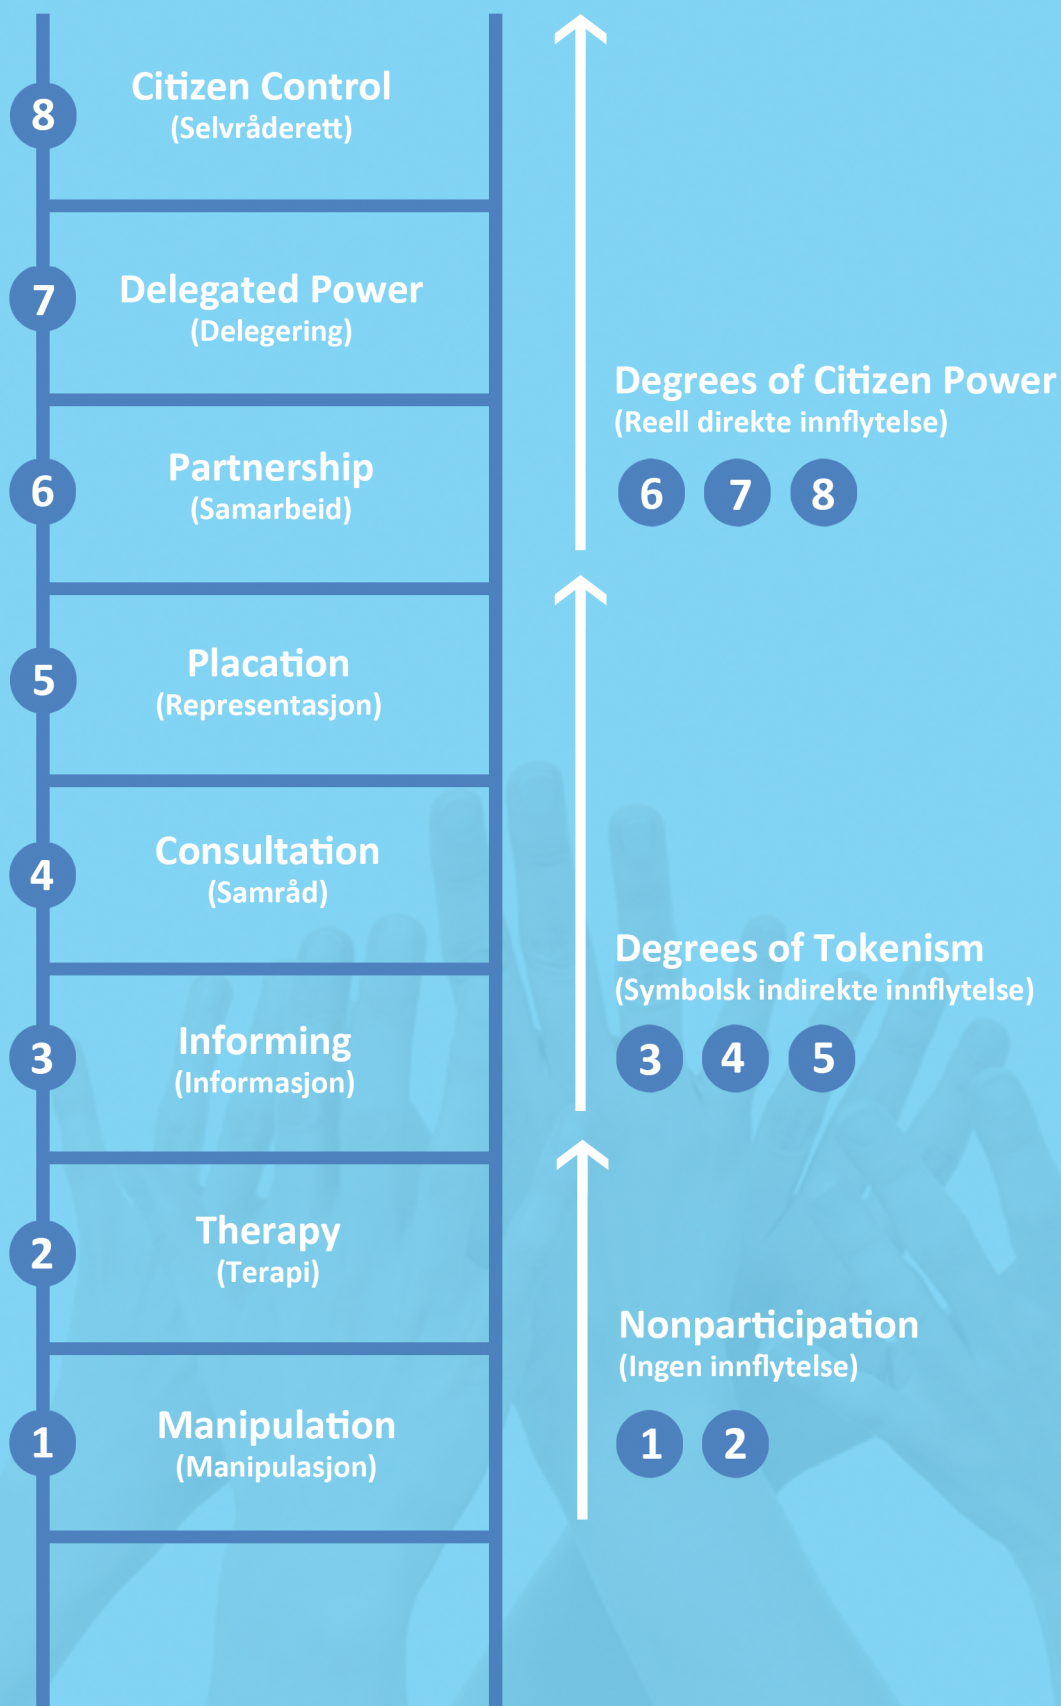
8
Citizen Control
(Selvråderett)

7
Delegated Power
(Delegering)

6
Partnership
(Samarbeid)

5
Placation
(Representasjon)

4
Consultation
(Samråd)

3
Informing
(Informasjon)

2
Therapy
(Terapi)

1
Manipulation
(Manipulasjon)

Degrees of Citizen Power
(Reell direkte innflytelse)

6 7 8

Degrees of Tokenism
(Symbolsk indirekte innflytelse)

3 4 5

Nonparticipation
(Ingen innflytelse)

1 2